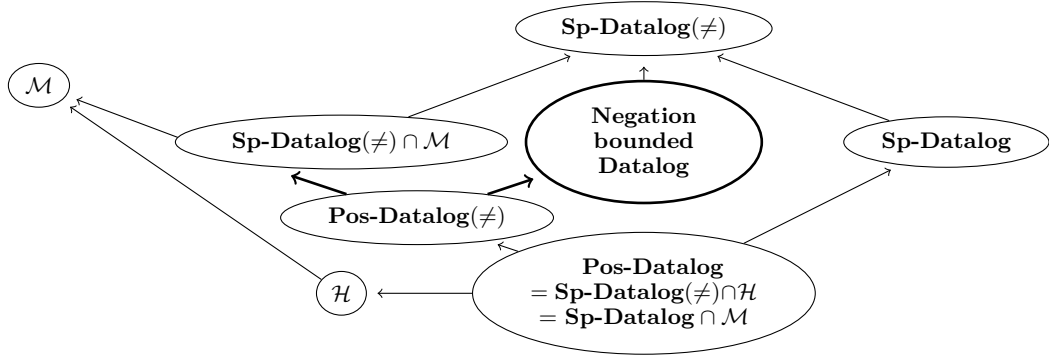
Sp-Datalog($\neq$)

$\mathcal{M}$

Sp-Datalog($\neq$) $\cap$ $\mathcal{M}$

Negation bounded Datalog

Sp-Datalog

Pos-Datalog($\neq$)

$\mathcal{H}$

Pos-Datalog
= Sp-Datalog($\neq$)$\cap$$\mathcal{H}$
= Sp-Datalog $\cap$ $\mathcal{M}$